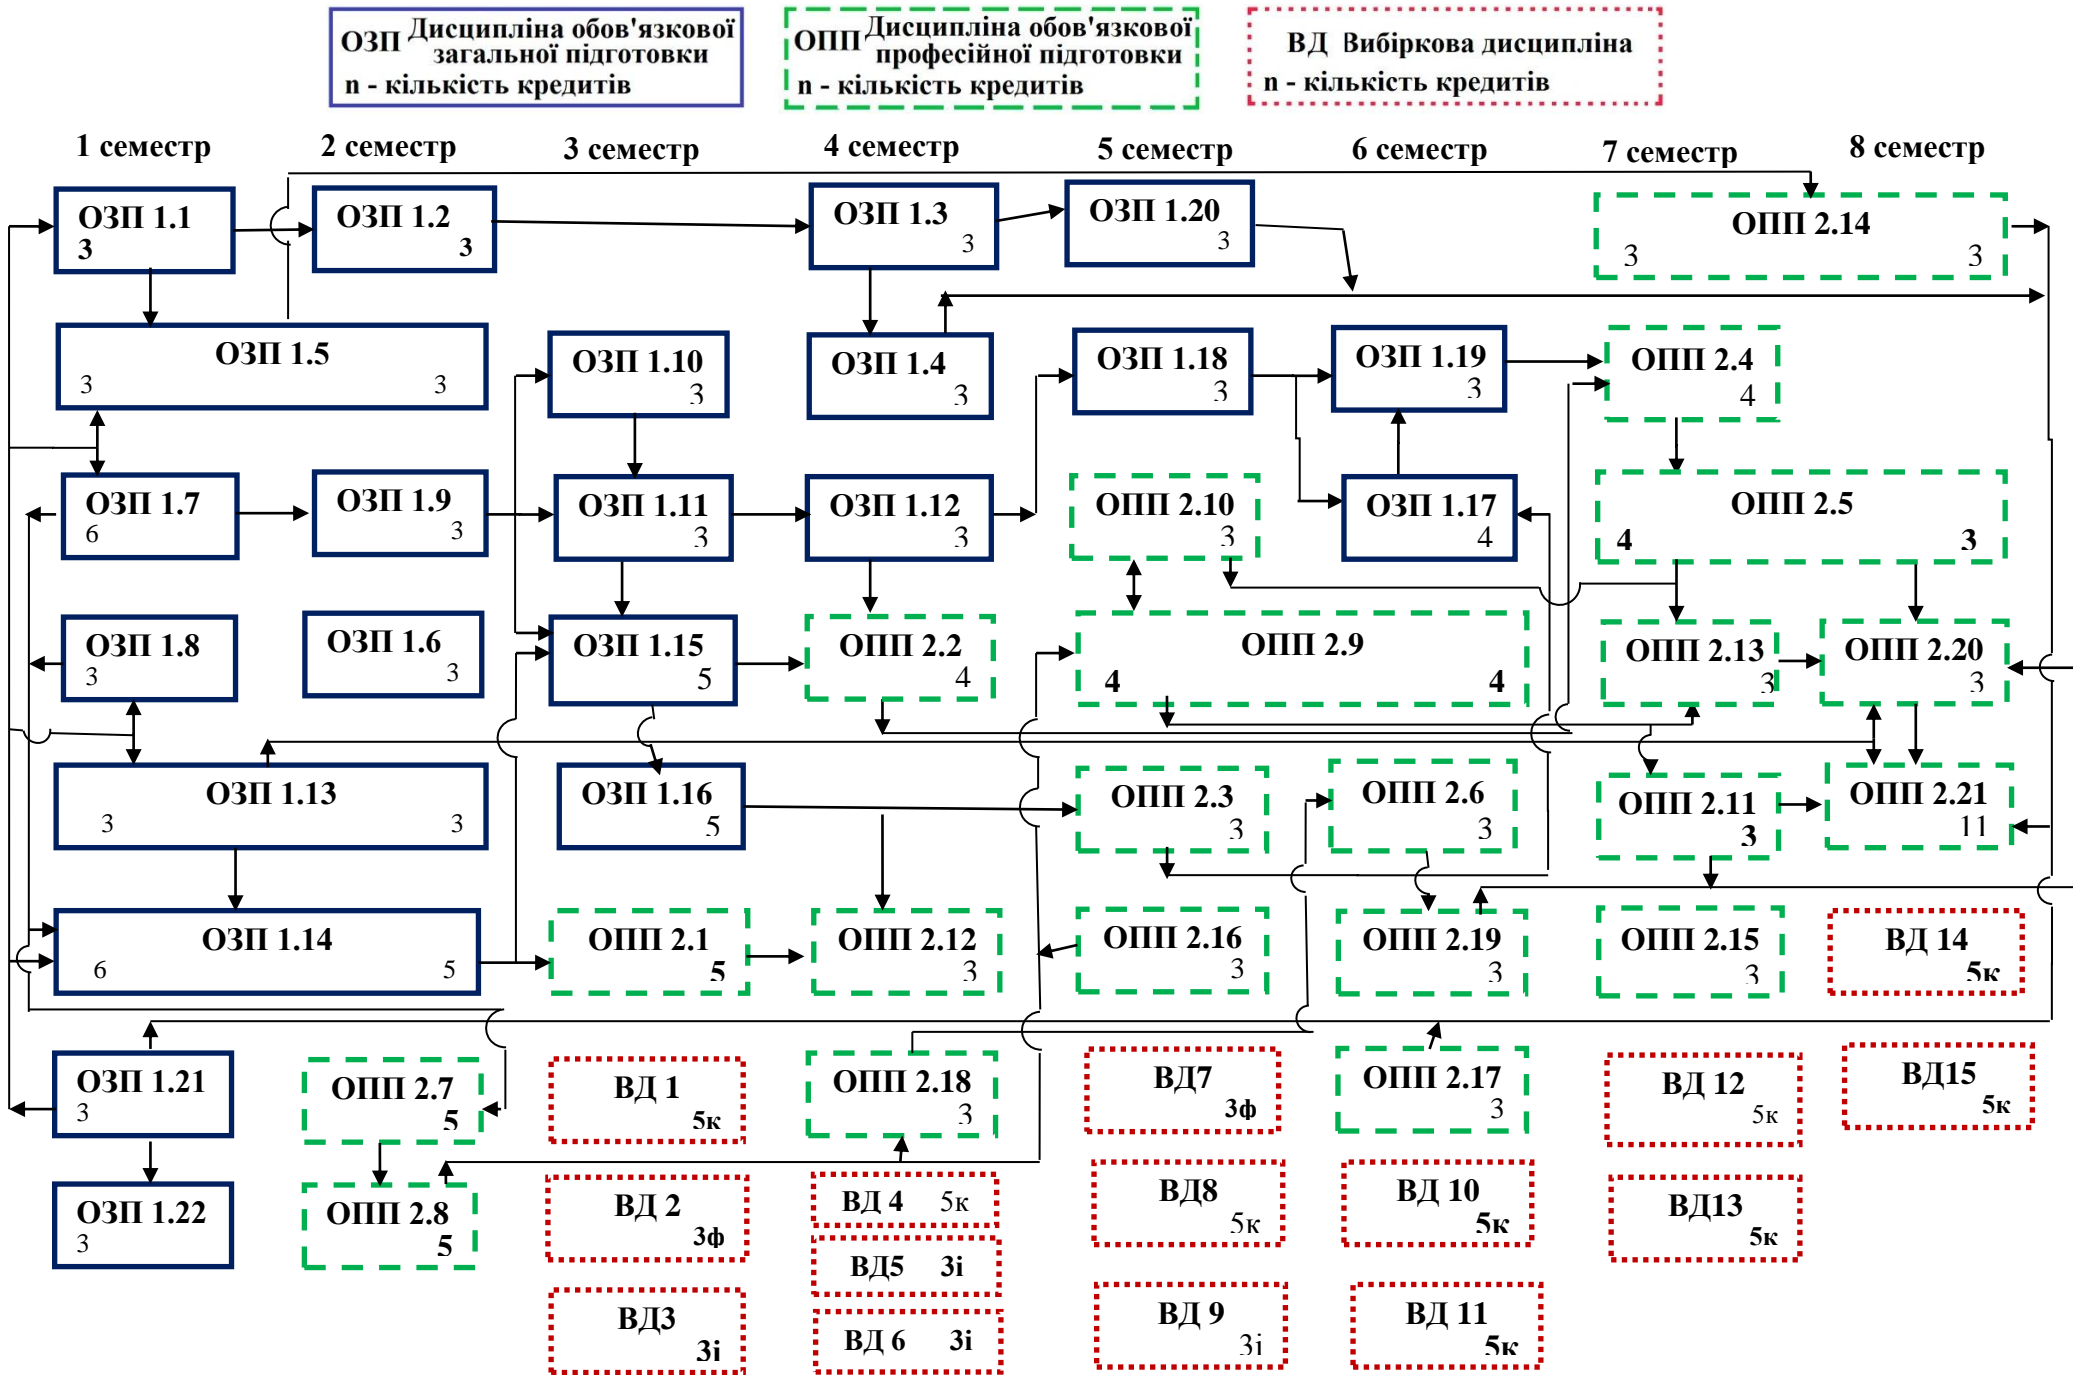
ОЗП Дисципліна обов'язкової загальної підготовки
n - кількість кредитів

ОПП Дисципліна обов'язкової професійної підготовки
n - кількість кредитів

ВД Вибіркова дисципліна
n - кількість кредитів

1 семестр
2 семестр
3 семестр
4 семестр
5 семестр
6 семестр
7 семестр
8 семестр

ОЗП 1.1 3
ОЗП 1.2 3
ОЗП 1.3 3
ОЗП 1.20 3
ОПП 2.14 3 3
ОЗП 1.5 3 3
ОЗП 1.10 3
ОЗП 1.4 3
ОЗП 1.18 3
ОЗП 1.19 3
ОПП 2.4 4
ОЗП 1.7 6
ОЗП 1.9 3
ОЗП 1.11 3
ОЗП 1.12 3
ОПП 2.10 3
ОЗП 1.17 4
ОПП 2.5 4 3
ОЗП 1.8 3
ОЗП 1.6 3
ОЗП 1.15 5
ОПП 2.2 4
ОПП 2.9 4 4
ОПП 2.13 3
ОПП 2.20 3
ОЗП 1.13 3 3
ОЗП 1.16 5
ОПП 2.3 3
ОПП 2.6 3
ОПП 2.11 3
ОПП 2.21 11
ОЗП 1.14 6 5
ОПП 2.1 5
ОПП 2.12 3
ОПП 2.16 3
ОПП 2.19 3
ОПП 2.15 3
ВД 14 5к
ОЗП 1.21 3
ОПП 2.7 5
ВД 1 5к
ОПП 2.18 3
ВД7 3ф
ОПП 2.17 3
ВД 12 5к
ВД15 5к
ОЗП 1.22 3
ОПП 2.8 5
ВД 2 3ф
ВД 4 5к
ВД5 3і
ВД8 5к
ВД 10 5к
ВД13 5к
ВД3 3і
ВД 6 3і
ВД 9 3і
ВД 11 5к